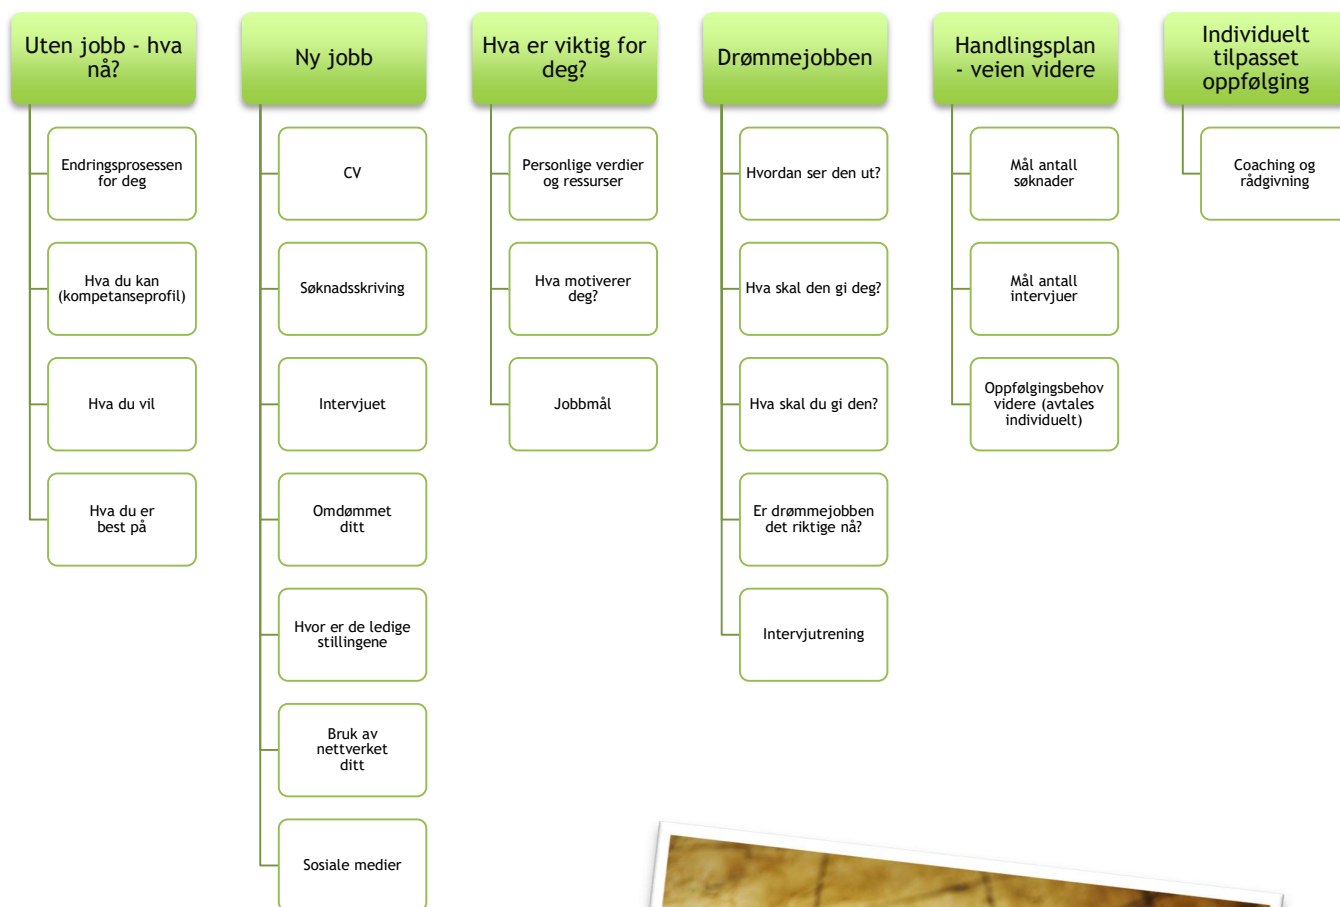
Uten jobb - hva nå?

Endringsprosessen for deg

Hva du kan (kompetanseprofil)

Hva du vil

Hva du er best på

Ny jobb

CV

Søknadsskriving

Intervjuet

Omdømmet ditt

Hvor er de ledige stillingene

Bruk av nettverket ditt

Sosiale medier

Hva er viktig for deg?

Personlige verdier og ressurser

Hva motiverer deg?

Jobbmål

Drømmejobben

Hvordan ser den ut?

Hva skal den gi deg?

Hva skal du gi den?

Er drømmejobben det riktige nå?

Intervjutrening

Handlingsplan - veien videre

Mål antall søknader

Mål antall intervjuer

Oppfølgingsbehov videre (avtales individuelt)

Individuelt tilpasset oppfølging

Coaching og rådgivning